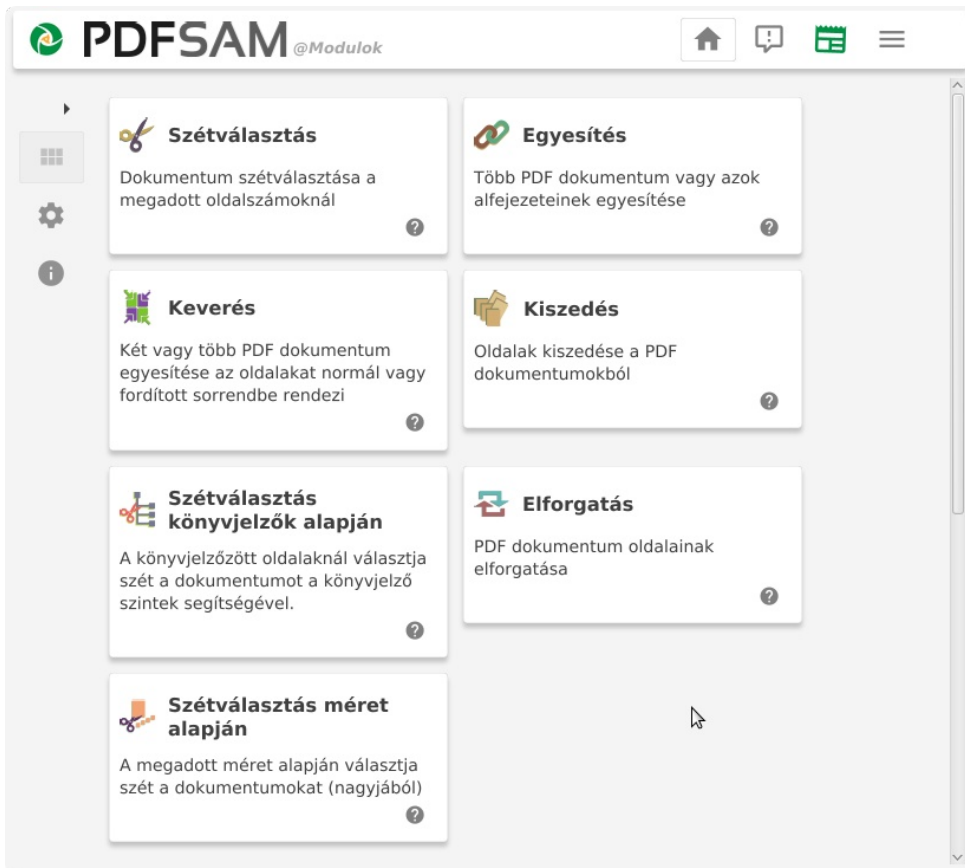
PDFSAM @Modulok

Szétválasztás

Dokumentum szétválasztása a megadott oldalszámoknál

?

Egyesítés

Több PDF dokumentum vagy azok alfejezeteinek egyesítése

?

Keverés

Két vagy több PDF dokumentum egyesítése az oldalakat normál vagy fordított sorrendbe rendezi

?

Kiszedés

Oldalak kiszedése a PDF dokumentumokból

?

Szétválasztás könyvjelzők alapján

A könyvjelzőzött oldalaknál választja szét a dokumentumot a könyvjelző szintek segítségével.

?

Elforgatás

PDF dokumentum oldalainak elforgatása

?

Szétválasztás méret alapján

A megadott méret alapján választja szét a dokumentumokat (nagyjából)

?